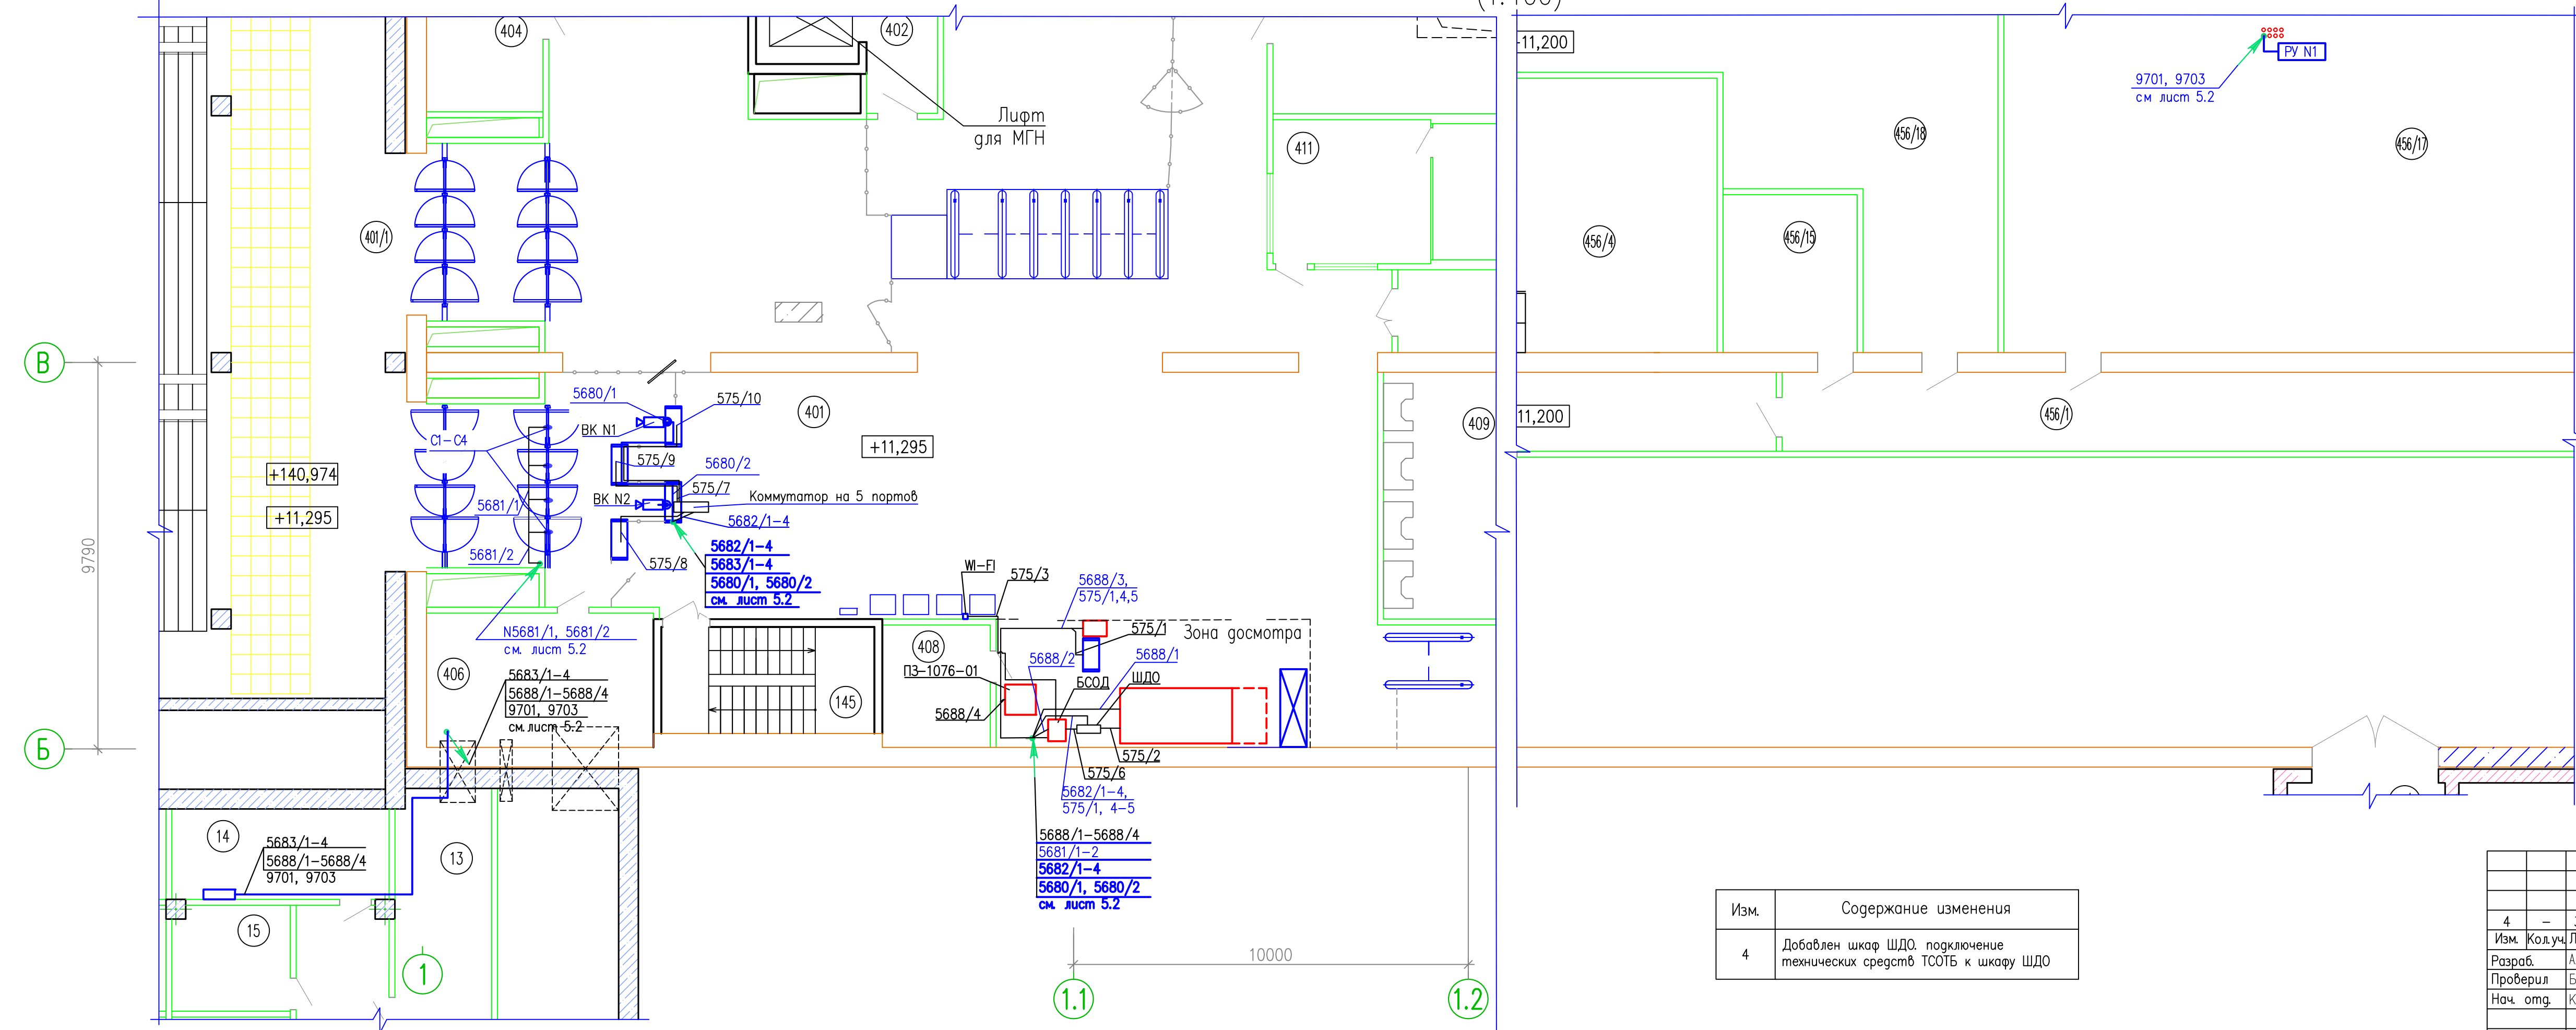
(1:100)

404
402
Лифт
для МГН
411
-11,200
РУ N1
9701, 9703
см лист 5.2
456/18
456/17
456/4
456/15
401/1
В
Б
9790
5680/1
575/10
401
+11,295
С1–С4
ВК N1
575/9
5680/2
575/7
ВК N2
Коммутатор на 5 портов
5681/1
5682/1-4
5681/2
5682/1-4
5683/1-4
5680/1, 5680/2
см. лист 5.2
575/8
+140,974
+11,295
409
11,200
456/1
WI-FI
575/3
5688/3,
575/1,4,5
N5681/1, 5681/2
см. лист 5.2
575/1
Зона досмотра
408
5688/2
5688/1
ПЗ-1076-01
БСОД
ШДО
406
5683/1-4
5688/1-5688/4
9701, 9703
см. лист 5.2
145
5688/4
575/2
575/6
5682/1-4,
575/1, 4-5
14
5683/1-4
5688/1-5688/4
9701, 9703
13
5688/1-5688/4
5681/1-2
5682/1-4
5680/1, 5680/2
см. лист 5.2
15
1
10000
1.1
1.2

| Изм. | Содержание изменения |
|---|---|
| 4 | Добавлен шкаф ШДО. подключение технических средств ТСОТБ к шкафу ШДО |

4 –
Изм. Кол.уч. Л
Разраб. А
Проверил Б
Нач. отд. К